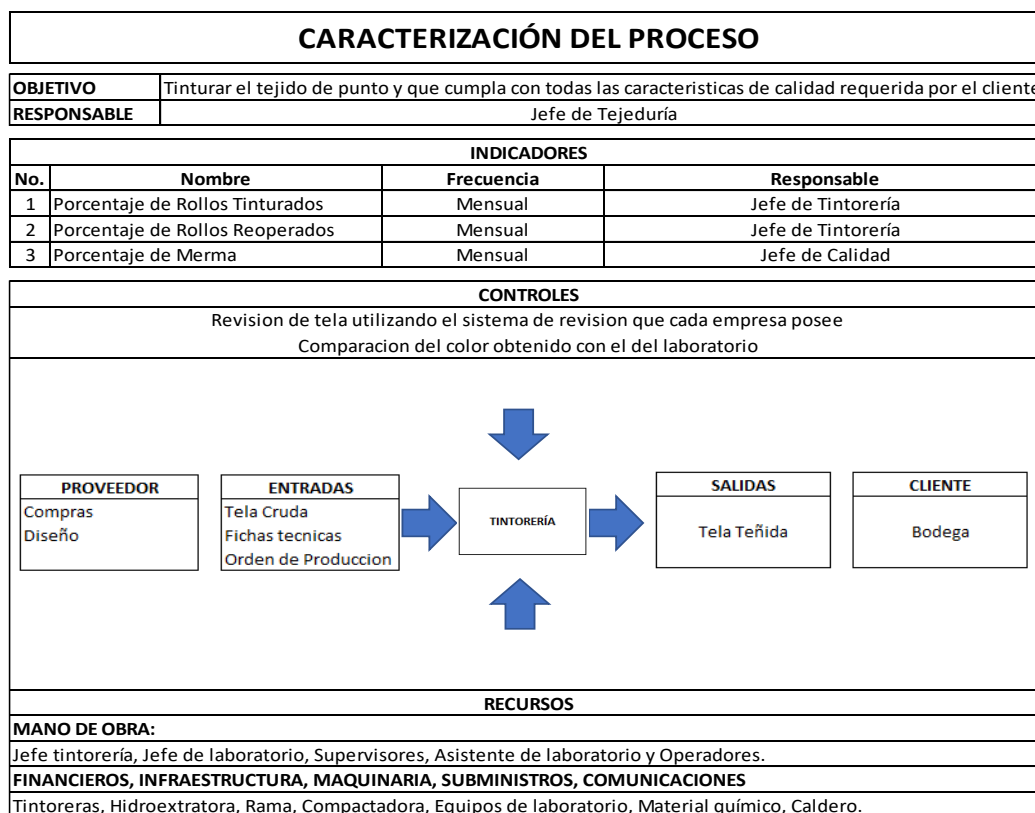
CARACTERIZACIÓN DEL PROCESO

| OBJETIVO | Tinturar el tejido de punto y que cumpla con todas las caracteristicas de calidad requerida por el cliente |
|---|---|
| RESPONSABLE | Jefe de Tejeduría |

INDICADORES

| No. | Nombre | Frecuencia | Responsable |
|---|---|---|---|
| 1 | Porcentaje de Rollos Tinturados | Mensual | Jefe de Tintorería |
| 2 | Porcentaje de Rollos Reoperados | Mensual | Jefe de Tintorería |
| 3 | Porcentaje de Merma | Mensual | Jefe de Calidad |

CONTROLES

Revision de tela utilizando el sistema de revision que cada empresa posee
Comparacion del color obtenido con el del laboratorio

PROVEEDOR
Compras
Diseño

ENTRADAS
Tela Cruda
Fichas tecnicas
Orden de Produccion

TINTORERÍA

SALIDAS
Tela Teñida

CLIENTE
Bodega

RECURSOS

MANO DE OBRA:
Jefe tintorería, Jefe de laboratorio, Supervisores, Asistente de laboratorio y Operadores.

FINANCIEROS, INFRAESTRUCTURA, MAQUINARIA, SUBMINISTROS, COMUNICACIONES
Tintoreras, Hidroextratora, Rama, Compactadora, Equipos de laboratorio, Material químico, Caldero.